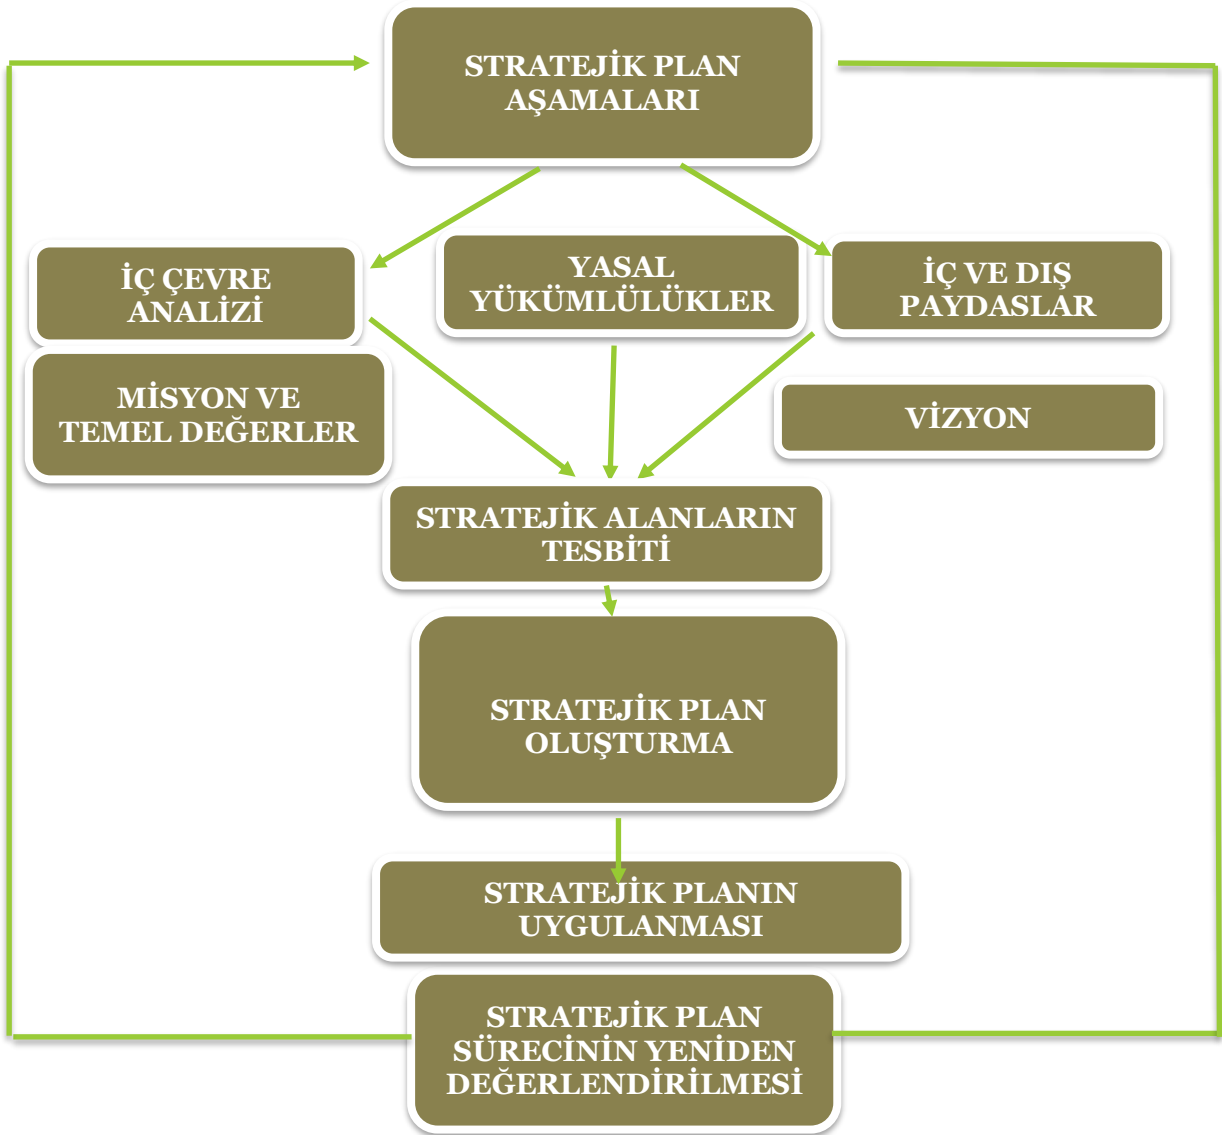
STRATEJİK PLAN AŞAMALARI

İÇ ÇEVRE ANALİZİ

YASAL YÜKÜMLÜLÜKLER

İÇ VE DIŞ PAYDASLAR

MİSYON VE TEMEL DEĞERLER

VİZYON

STRATEJİK ALANLARIN TESBİTİ

STRATEJİK PLAN OLUŞTURMA

STRATEJİK PLANIN UYGULANMASI

STRATEJİK PLAN SÜRECİNİN YENİDEN DEĞERLENDİRİLMESİ